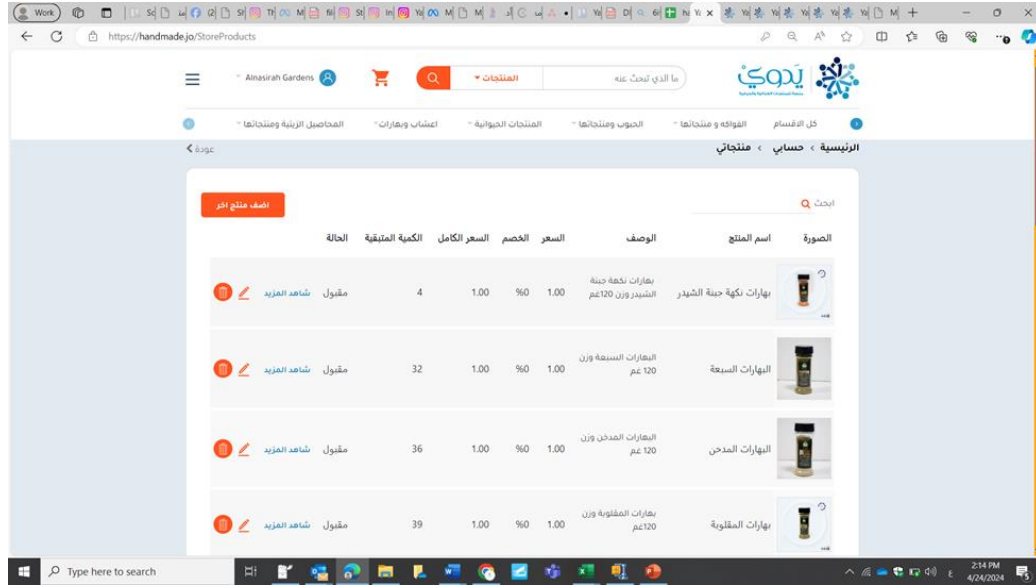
Work

https://handmade.jo/StoreProducts

يدوي

ما الذي تبحث عنه

المنتجات

Alnasirah Gardens

كل الاقسام | الفواكه و منتجاتها | الحبوب ومنتجاتها | المنتجات الحيوانية | اعشاب وبهارات | المحاصيل الزينية ومنتجاتها

الرئيسية › حسابي › منتجاتي

عودة

ابحث

اضف منتج اخر

| الصورة | اسم المنتج | الوصف | السعر | الخصم | السعر الكامل | الكمية المتبقية | الحالة | |
|---|---|---|---|---|---|---|---|---|
| | بهارات نكهة جبنة الشيدر | بهارات نكهة جبنة الشيدر وزن 120غم | 1.00 | %0 | 1.00 | 4 | مقبول | شاهد المزيد |
| | البهارات السبعة | البهارات السبعة وزن 120 غم | 1.00 | %0 | 1.00 | 32 | مقبول | شاهد المزيد |
| | البهارات المدخن | البهارات المدخن وزن 120 غم | 1.00 | %0 | 1.00 | 36 | مقبول | شاهد المزيد |
| | بهارات المقلوبة | بهارات المقلوبة وزن 120غم | 1.00 | %0 | 1.00 | 39 | مقبول | شاهد المزيد |

Type here to search

2:14 PM
4/24/2024